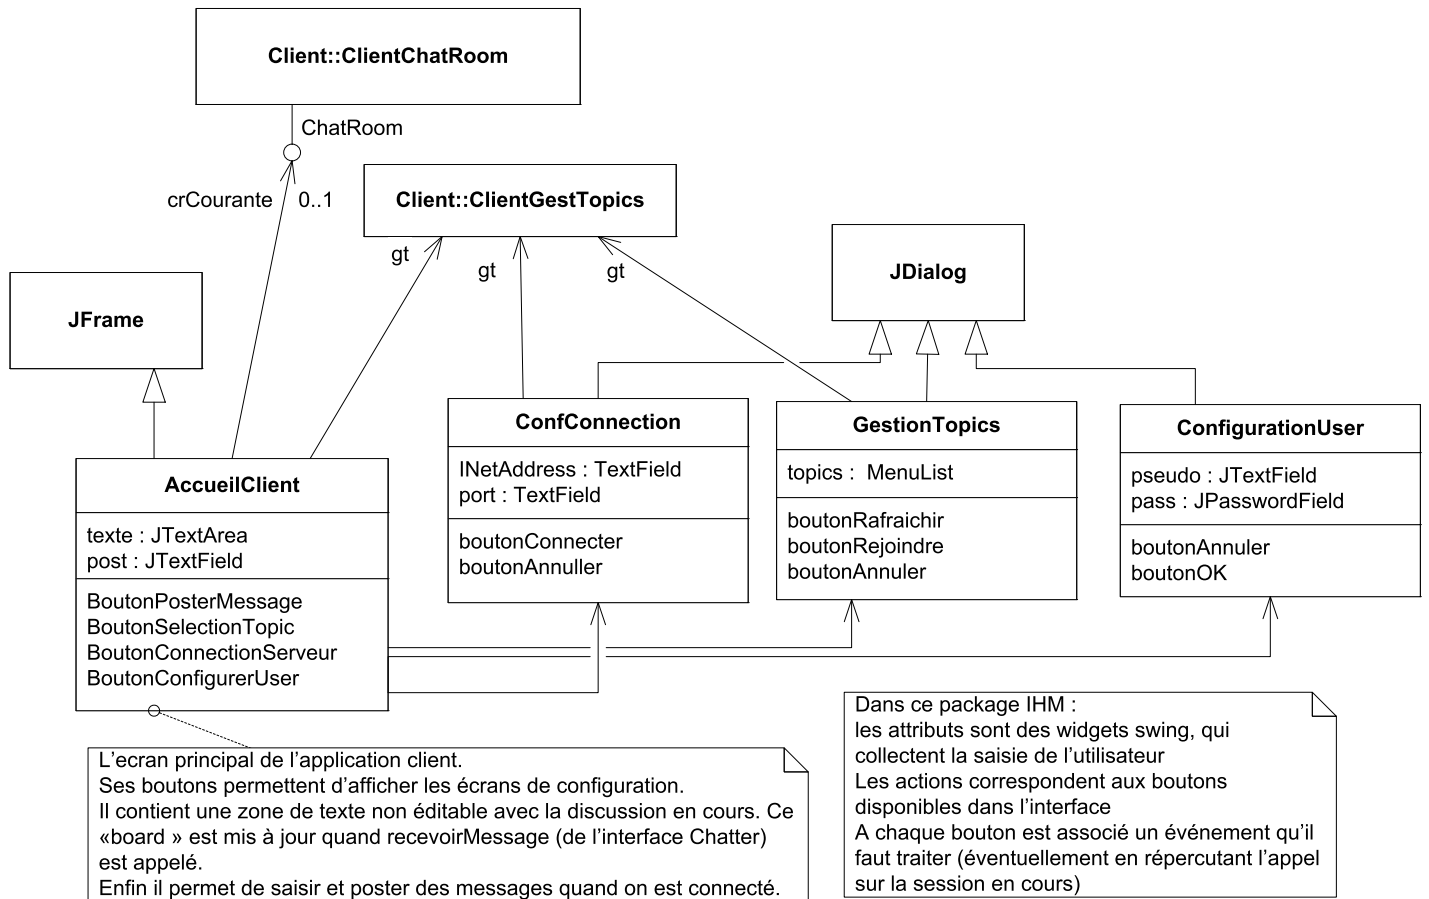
Client::ClientChatRoom

ChatRoom

crCourante 0..1

Client::ClientGestTopics

gt

gt

gt

JDialog

JFrame

AccueilClient

texte : JTextArea
post : JTextField

BoutonPosterMessage
BoutonSelectionTopic
BoutonConnectionServeur
BoutonConfigurerUser

ConfConnection

INetAddress : TextField
port : TextField

boutonConnecter
boutonAnnuller

GestionTopics

topics : MenuList

boutonRafraichir
boutonRejoindre
boutonAnnuler

ConfigurationUser

pseudo : JTextField
pass : JPasswordField

boutonAnnuler
boutonOK

Dans ce package IHM :
les attributs sont des widgets swing, qui collectent la saisie de l'utilisateur
Les actions correspondent aux boutons disponibles dans l'interface
A chaque bouton est associé un événement qu'il faut traiter (éventuellement en répercutant l'appel sur la session en cours)

L'ecran principal de l'application client.
Ses boutons permettent d'afficher les écrans de configuration.
Il contient une zone de texte non éditable avec la discussion en cours. Ce «board » est mis à jour quand recevoirMessage (de l'interface Chatter) est appelé.
Enfin il permet de saisir et poster des messages quand on est connecté.